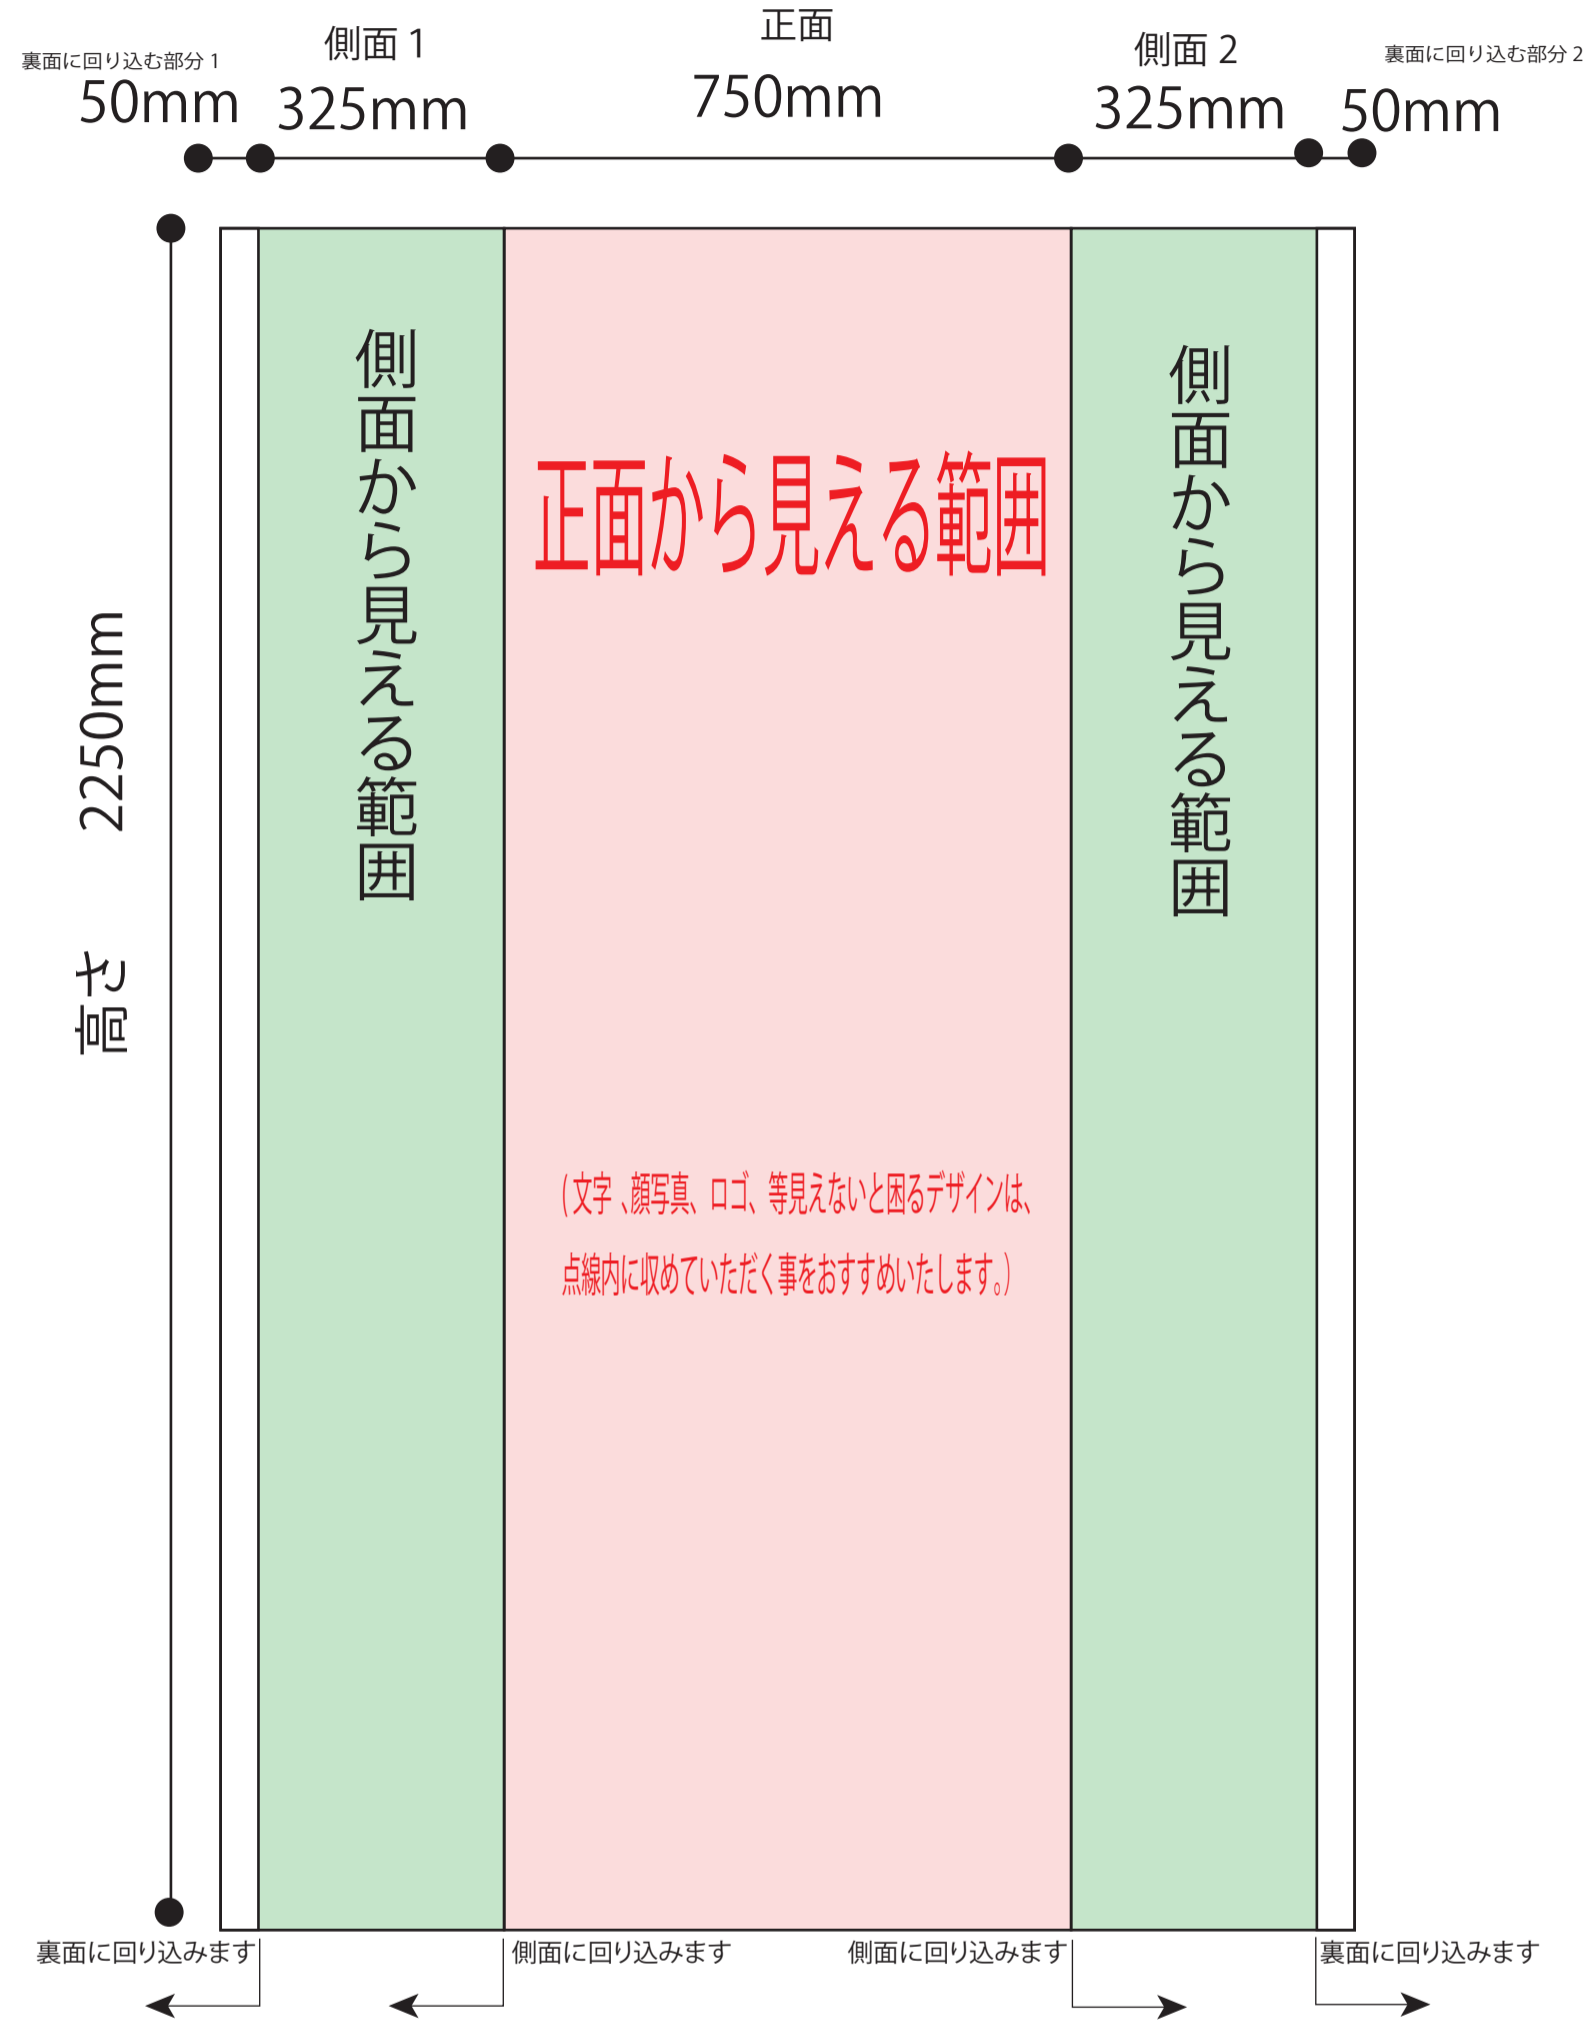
裏面に回り込む部分 1
50mm

側面 1
325mm

正面
750mm

側面 2
325mm

裏面に回り込む部分 2
50mm

高さ 2250mm

側面から見える範囲

正面から見える範囲

(文字、顔写真、ロゴ、等見えないと困るデザインは、点線内に収めていただく事をおすすめいたします。)

側面から見える範囲

裏面に回り込みます

側面に回り込みます

側面に回り込みます

裏面に回り込みます